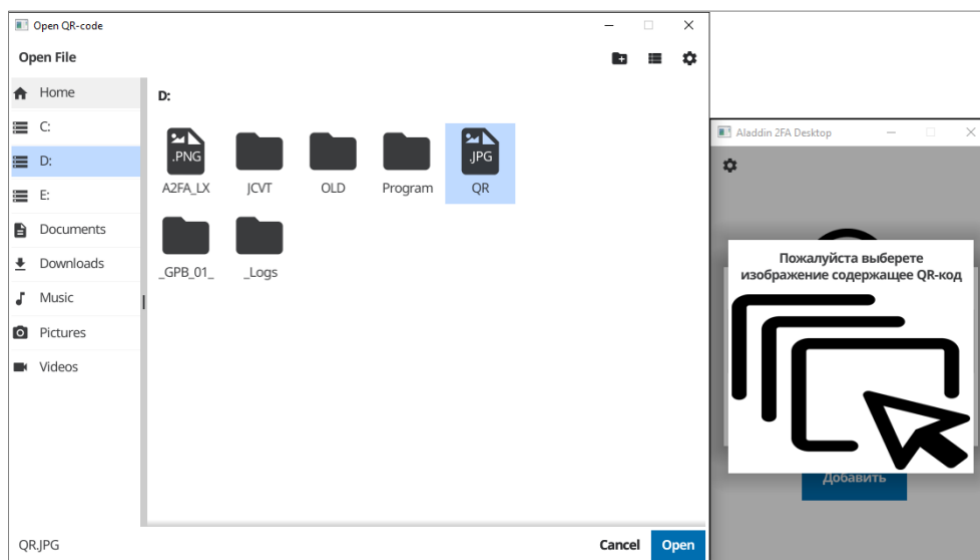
Open QR-code
Open File
Home
C:
D:
E:
Documents
Downloads
Music
Pictures
Videos
D:
.PNG
A2FA_LX
JCVT
OLD
Program
.JPG
QR
_GPB_01_
_Logs
QR.JPG
Cancel
Open
Aladdin 2FA Desktop
Пожалуйста выберете изображение содержащее QR-код
Добавить